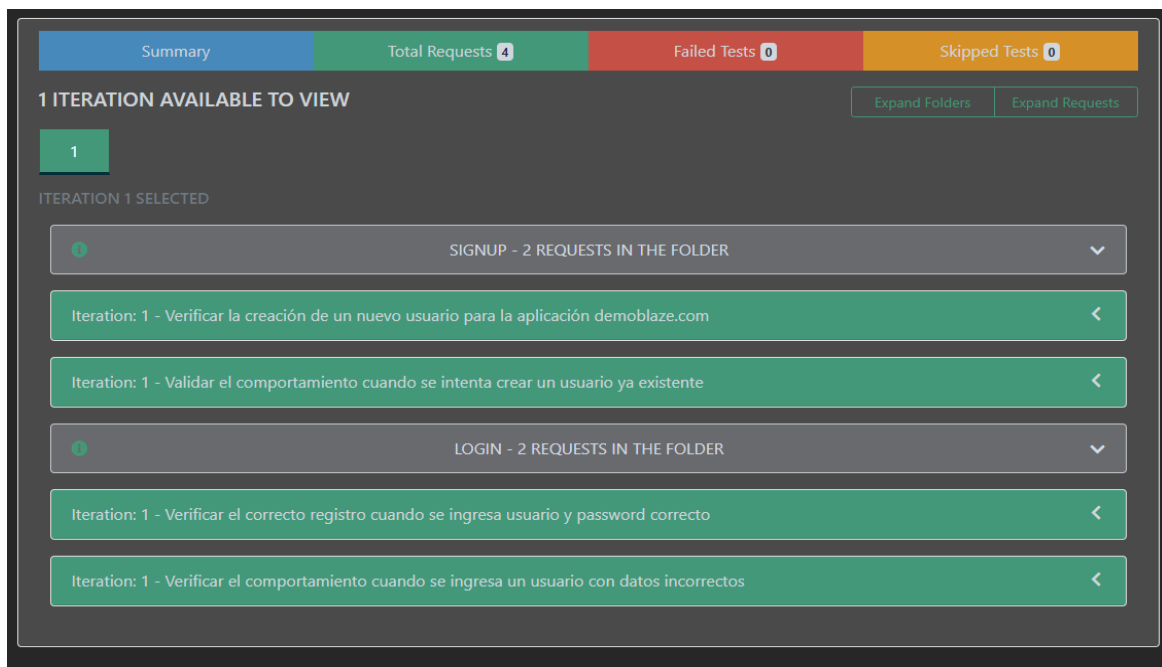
Summary | Total Requests 4 | Failed Tests 0 | Skipped Tests 0

1 ITERATION AVAILABLE TO VIEW

Expand Folders | Expand Requests

1

ITERATION 1 SELECTED

SIGNUP - 2 REQUESTS IN THE FOLDER

Iteration: 1 - Verificar la creación de un nuevo usuario para la aplicación demoblaze.com

Iteration: 1 - Validar el comportamiento cuando se intenta crear un usuario ya existente

LOGIN - 2 REQUESTS IN THE FOLDER

Iteration: 1 - Verificar el correcto registro cuando se ingresa usuario y password correcto

Iteration: 1 - Verificar el comportamiento cuando se ingresa un usuario con datos incorrectos